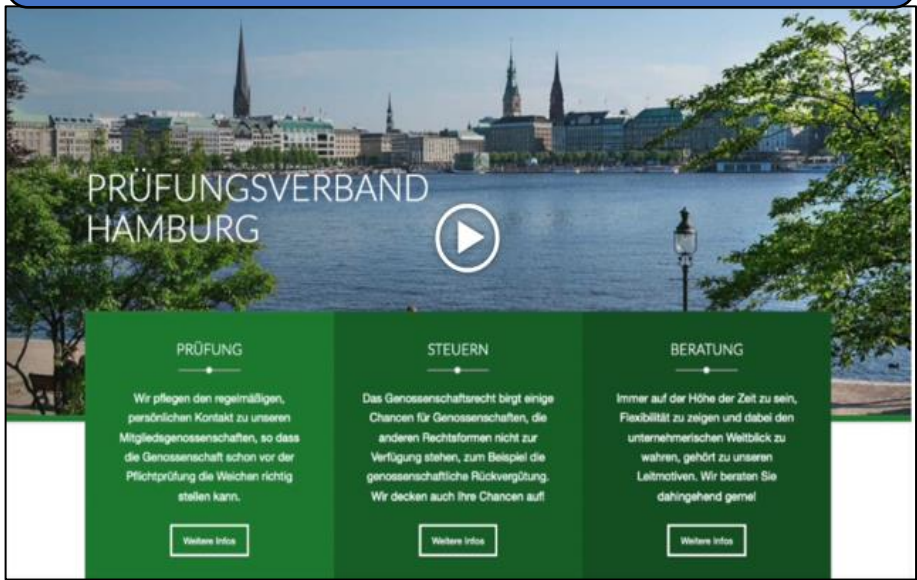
PRÜFUNGSVERBAND HAMBURG

PRÜFUNG

Wir pflegen den regelmäßigen, persönlichen Kontakt zu unseren Mitgliedsgenossenschaften, so dass die Genossenschaft schon vor der Pflichtprüfung die Weichen richtig stellen kann.

Weitere Infos

STEUERN

Das Genossenschaftsrecht birgt einige Chancen für Genossenschaften, die anderen Rechtsformen nicht zur Verfügung stehen, zum Beispiel die genossenschaftliche Rückvergütung. Wir decken auch Ihre Chancen auf!

Weitere Infos

BERATUNG

Immer auf der Höhe der Zeit zu sein, Flexibilität zu zeigen und dabei den unternehmerischen Weitblick zu wahren, gehört zu unseren Leitmotiven. Wir beraten Sie dahingehend gerne!

Weitere Infos